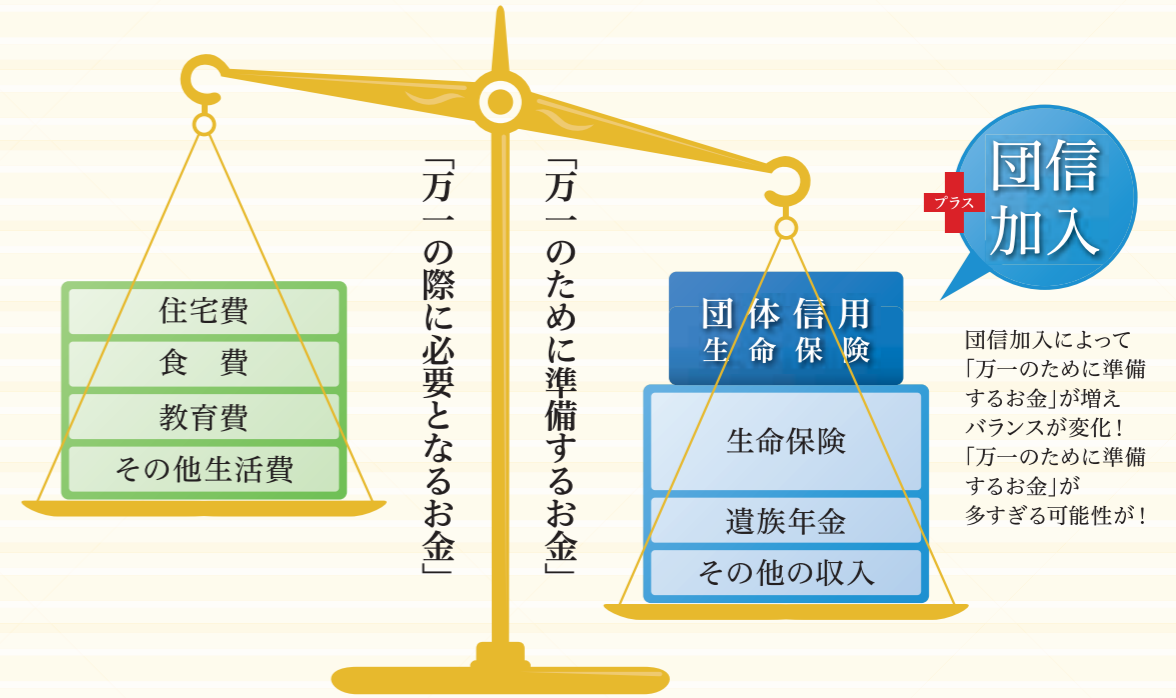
住宅費

食　費

教育費

その他生活費

「万一の際に必要となるお金」

「万一のために準備するお金」

団体信用
生命保険

生命保険

遺族年金

その他の収入

プラス

団信
加入

団信加入によって「万一のために準備するお金」が増えバランスが変化！「万一のために準備するお金」が多すぎる可能性が！